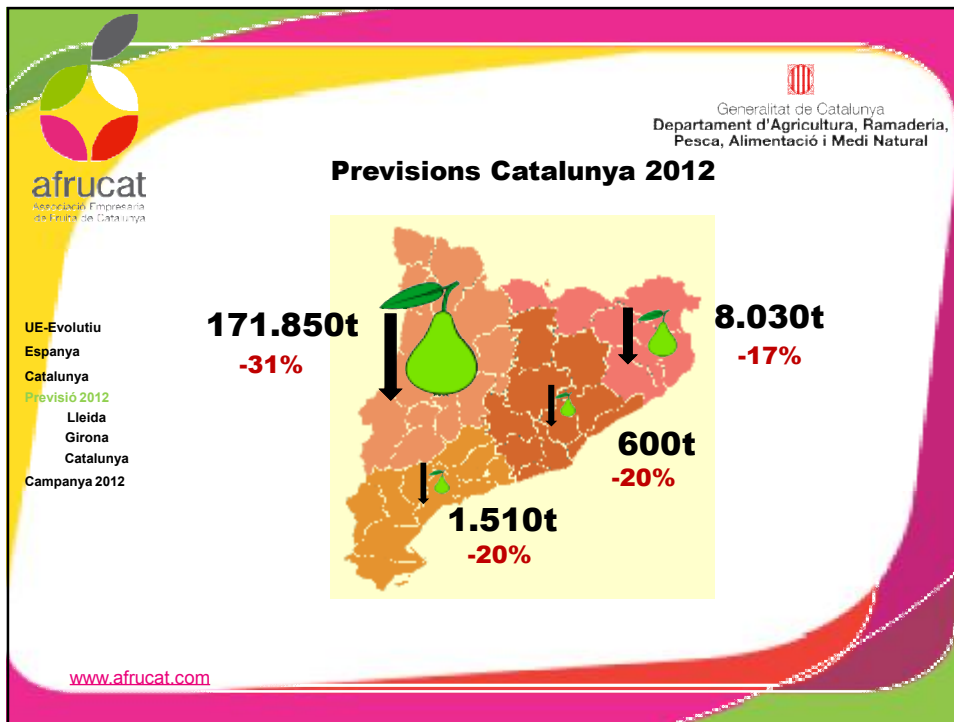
afrucat
Associació Empresarial de Fruita de Catalunya

Generalitat de Catalunya
Departament d'Agricultura, Ramaderia, Pesca, Alimentació i Medi Natural

Previsions Catalunya 2012

UE-Evolutiu
Espanya
Catalunya
Previsió 2012
Lleida
Girona
Catalunya
Campanya 2012

171.850t
-31%

8.030t
-17%

600t
-20%

1.510t
-20%

www.afrucat.com